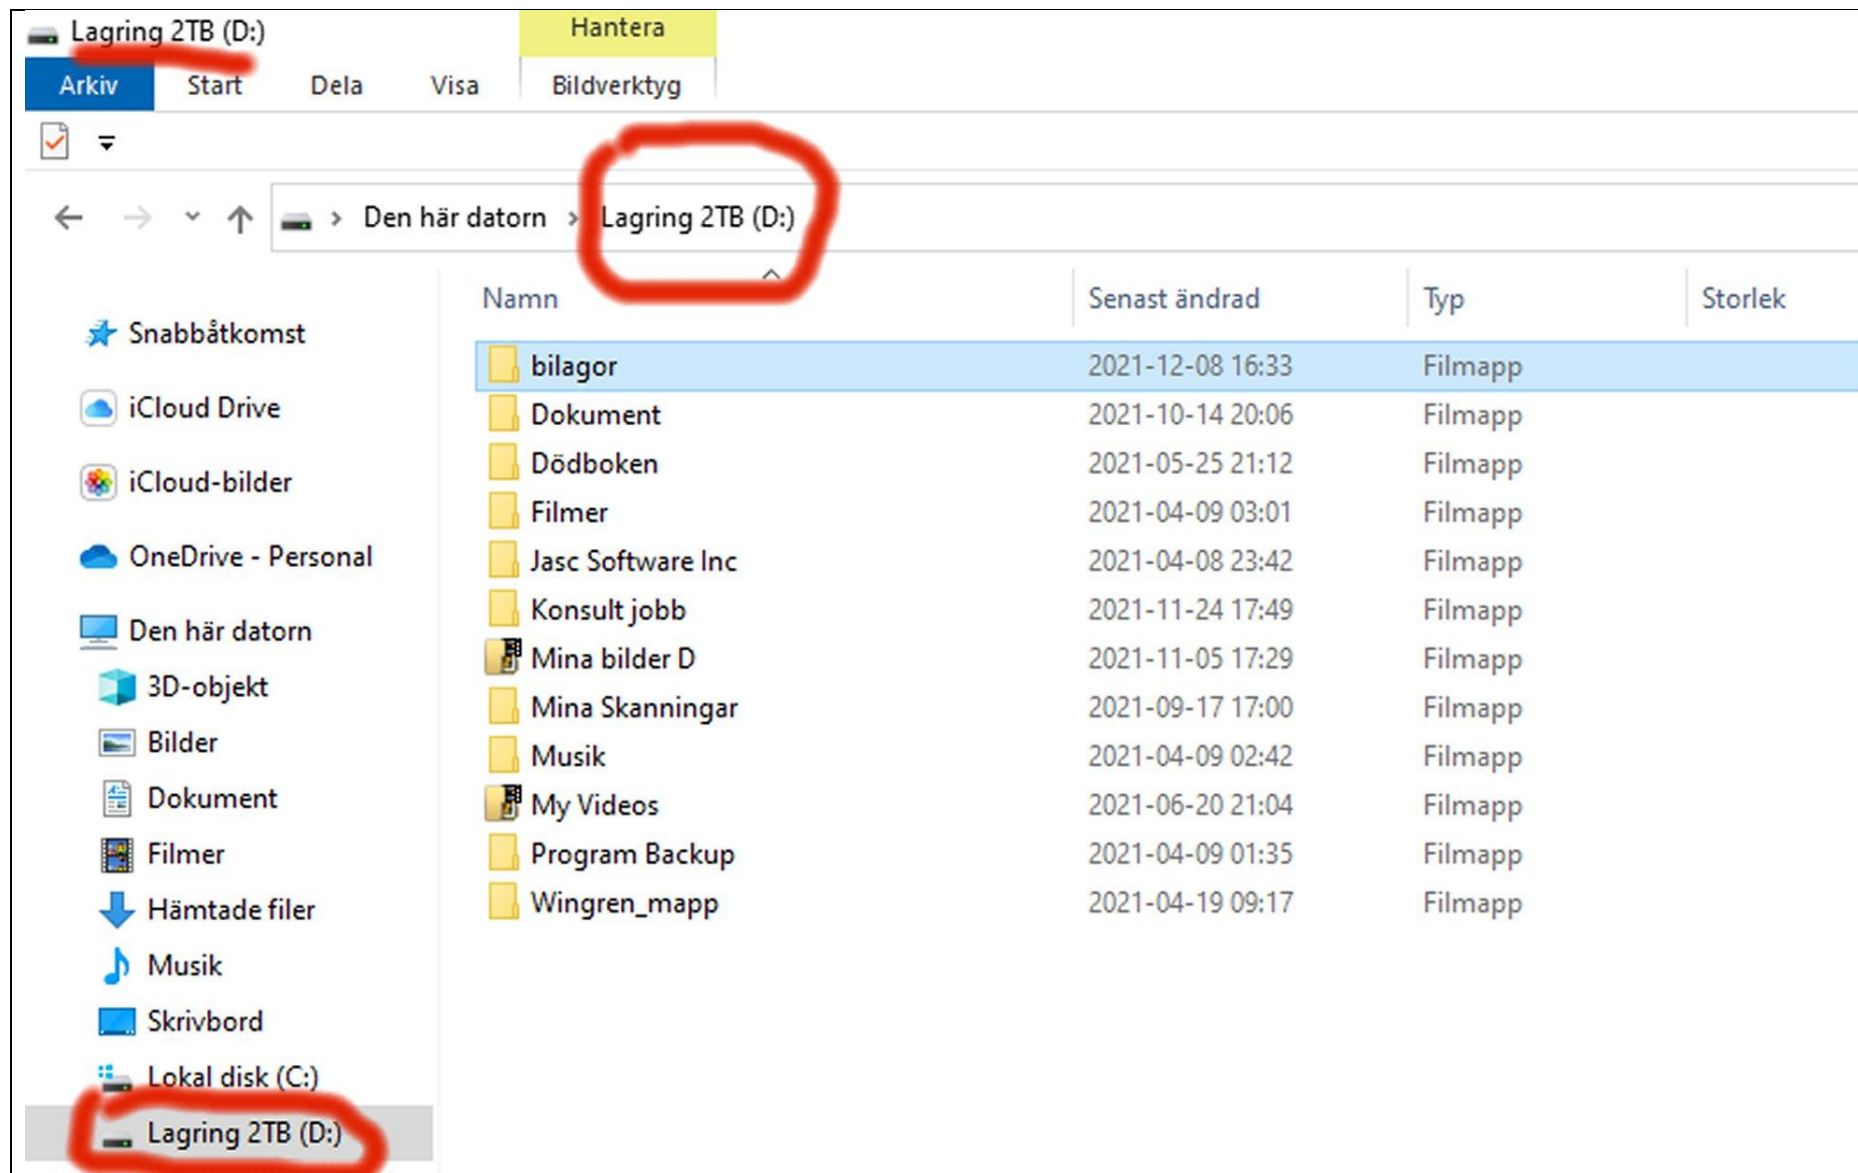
Lagring 2TB (D:)

Hantera

Arkiv Start Dela Visa Bildverktyg

Den här datorn › Lagring 2TB (D:)

Snabbåtkomst
iCloud Drive
iCloud-bilder
OneDrive - Personal
Den här datorn
3D-objekt
Bilder
Dokument
Filmer
Hämtade filer
Musik
Skrivbord
Lokal disk (C:)
Lagring 2TB (D:)

| Namn | Senast ändrad | Typ | Storlek |
|---|---|---|---|
| bilagor | 2021-12-08 16:33 | Filmapp | |
| Dokument | 2021-10-14 20:06 | Filmapp | |
| Dödboken | 2021-05-25 21:12 | Filmapp | |
| Filmer | 2021-04-09 03:01 | Filmapp | |
| Jasc Software Inc | 2021-04-08 23:42 | Filmapp | |
| Konsult jobb | 2021-11-24 17:49 | Filmapp | |
| Mina bilder D | 2021-11-05 17:29 | Filmapp | |
| Mina Skanningar | 2021-09-17 17:00 | Filmapp | |
| Musik | 2021-04-09 02:42 | Filmapp | |
| My Videos | 2021-06-20 21:04 | Filmapp | |
| Program Backup | 2021-04-09 01:35 | Filmapp | |
| Wingren_mapp | 2021-04-19 09:17 | Filmapp | |